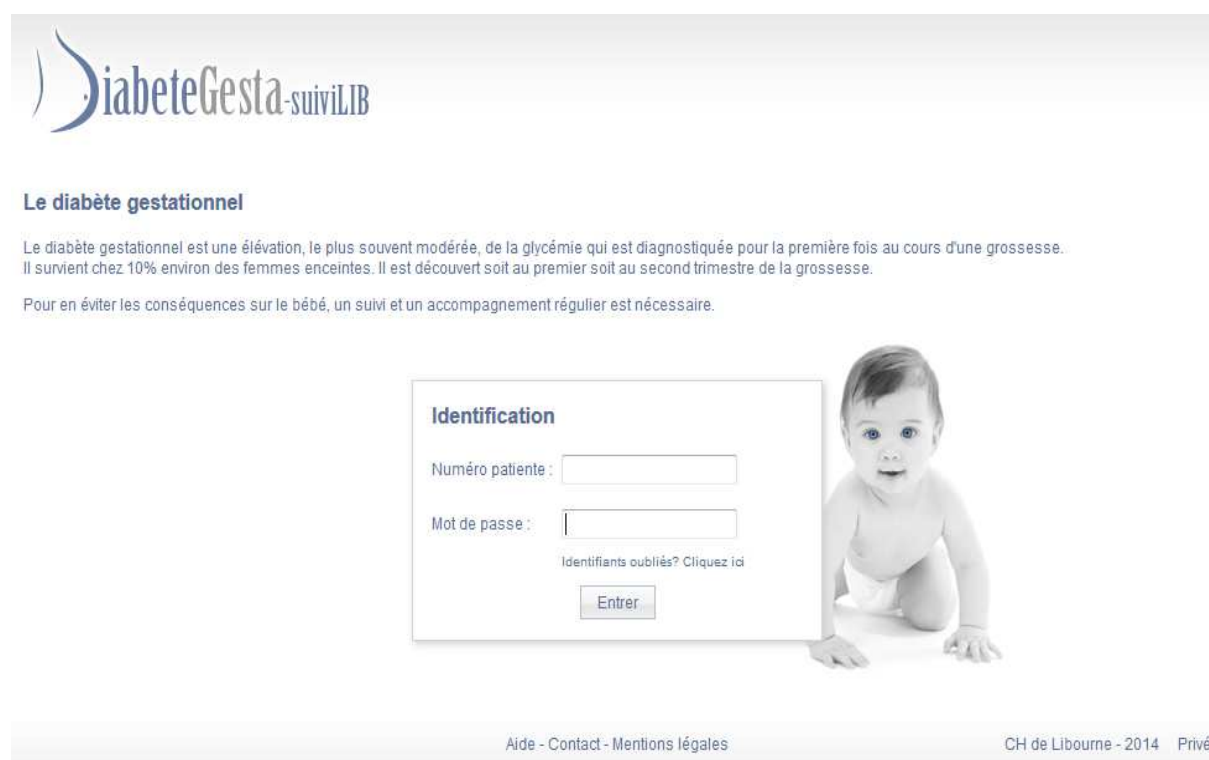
DiabeteGesta-suiviLIB

Le diabète gestationnel

Le diabète gestationnel est une élévation, le plus souvent modérée, de la glycémie qui est diagnostiquée pour la première fois au cours d'une grossesse. Il survient chez 10% environ des femmes enceintes. Il est découvert soit au premier soit au second trimestre de la grossesse.

Pour en éviter les conséquences sur le bébé, un suivi et un accompagnement régulier est nécessaire.

Identification

Numéro patiente :

Mot de passe :

Identifiants oubliés? Cliquez ici

Entrer

Aide - Contact - Mentions légales

CH de Libourne - 2014 Privé